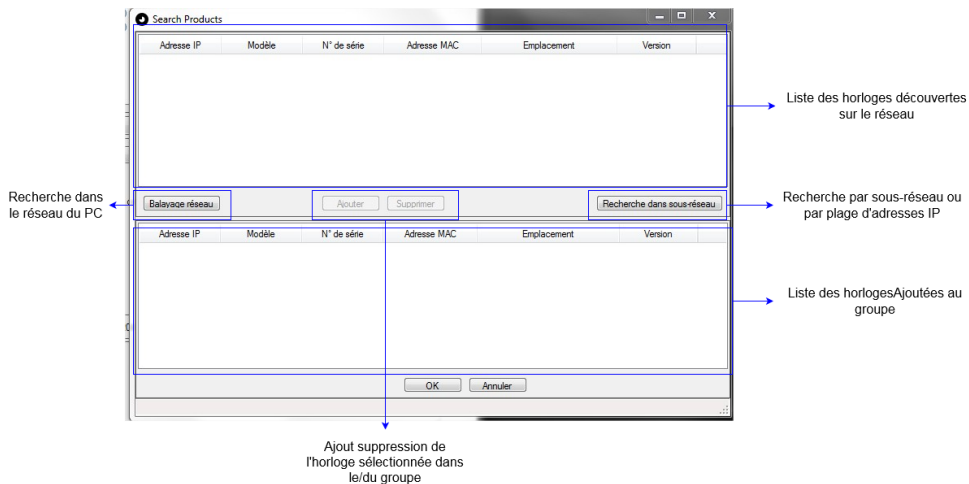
Search Products

| Adresse IP | Modèle | N° de série | Adresse MAC | Emplacement | Version |
|---|---|---|---|---|---|

Liste des horloges découvertes sur le réseau

Recherche dans le réseau du PC

Balayage réseau

Ajouter

Supprimer

Recherche dans sous-réseau

Recherche par sous-réseau ou par plage d'adresses IP

| Adresse IP | Modèle | N° de série | Adresse MAC | Emplacement | Version |
|---|---|---|---|---|---|

Liste des horlogesAjoutées au groupe

OK

Annuler

Ajout suppression de l'horloge sélectionnée dans le/du groupe